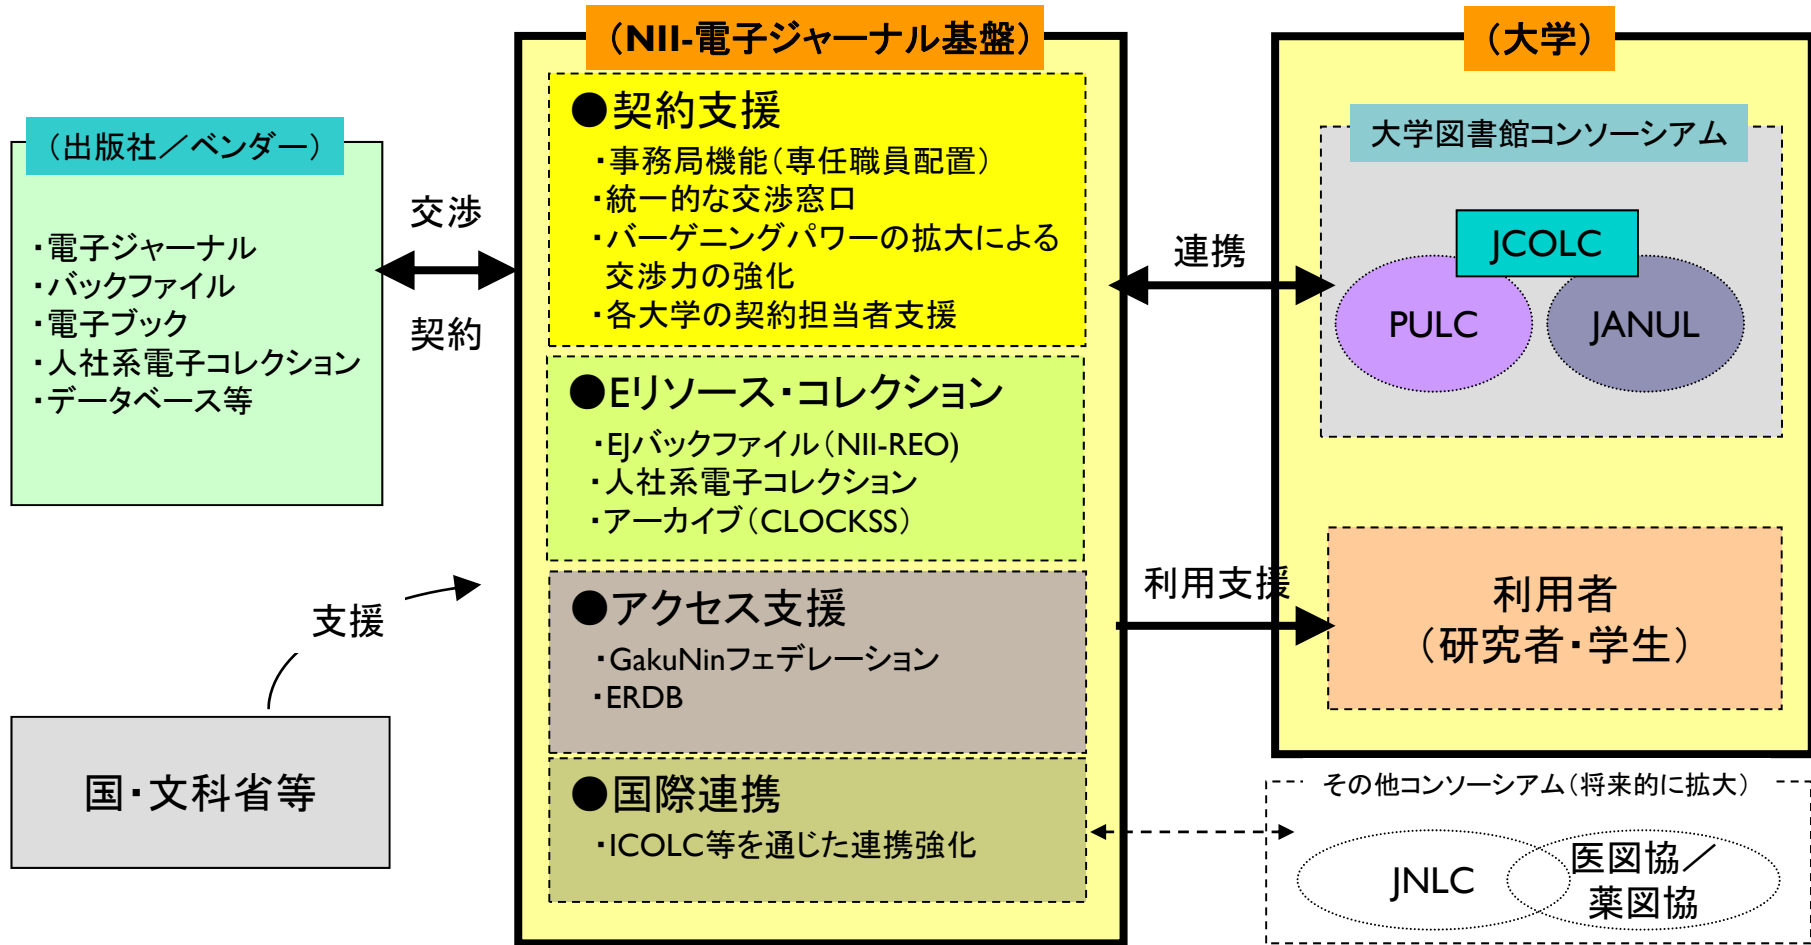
（出版社／ベンダー）

・電子ジャーナル
・バックファイル
・電子ブック
・人社系電子コレクション
・データベース等

交渉

契約

支援

国・文科省等

（NII-電子ジャーナル基盤）

●契約支援
・事務局機能（専任職員配置）
・統一的な交渉窓口
・バーゲニングパワーの拡大による交渉力の強化
・各大学の契約担当者支援

●Eリソース・コレクション
・EJバックファイル（NII-REO）
・人社系電子コレクション
・アーカイブ（CLOCKSS）

●アクセス支援
・GakuNinフェデレーション
・ERDB

●国際連携
・ICOLC等を通じた連携強化

連携

利用支援

（大学）

大学図書館コンソーシアム

JCOLC

PULC

JANUL

利用者
（研究者・学生）

その他コンソーシアム（将来的に拡大）

JNLC

医図協／
薬図協